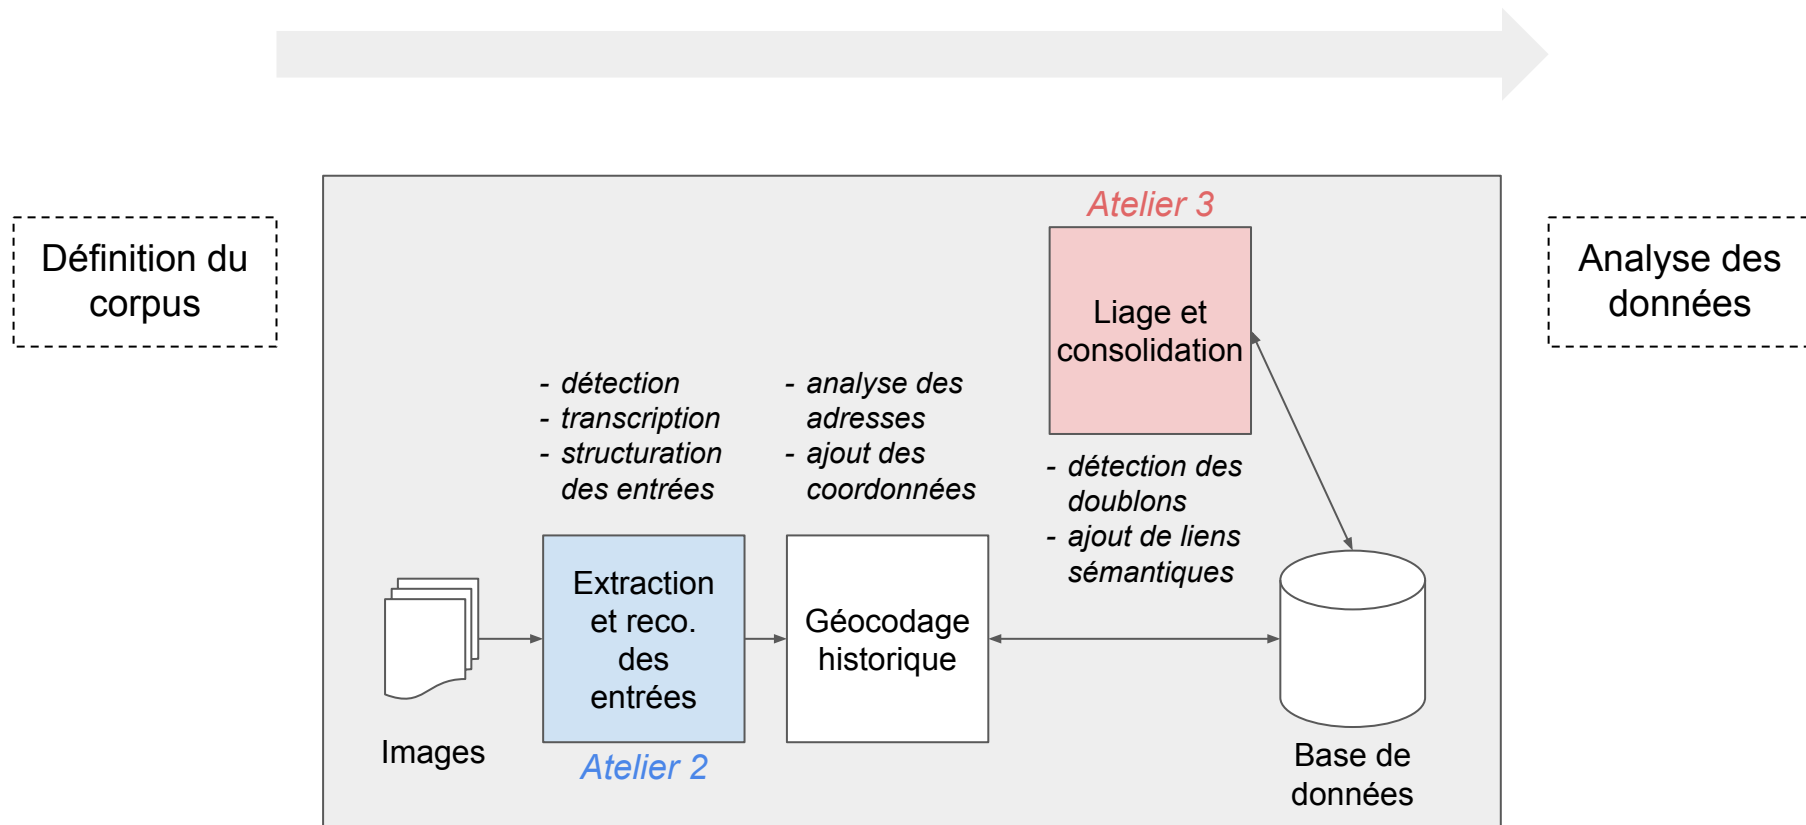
Définition du corpus

Atelier 3

Liage et consolidation

Analyse des données

- détection
- transcription
- structuration des entrées

- analyse des adresses
- ajout des coordonnées

- détection des doublons
- ajout de liens sémantiques

Extraction et reco. des entrées

Géocodage historique

Images

Atelier 2

Base de données